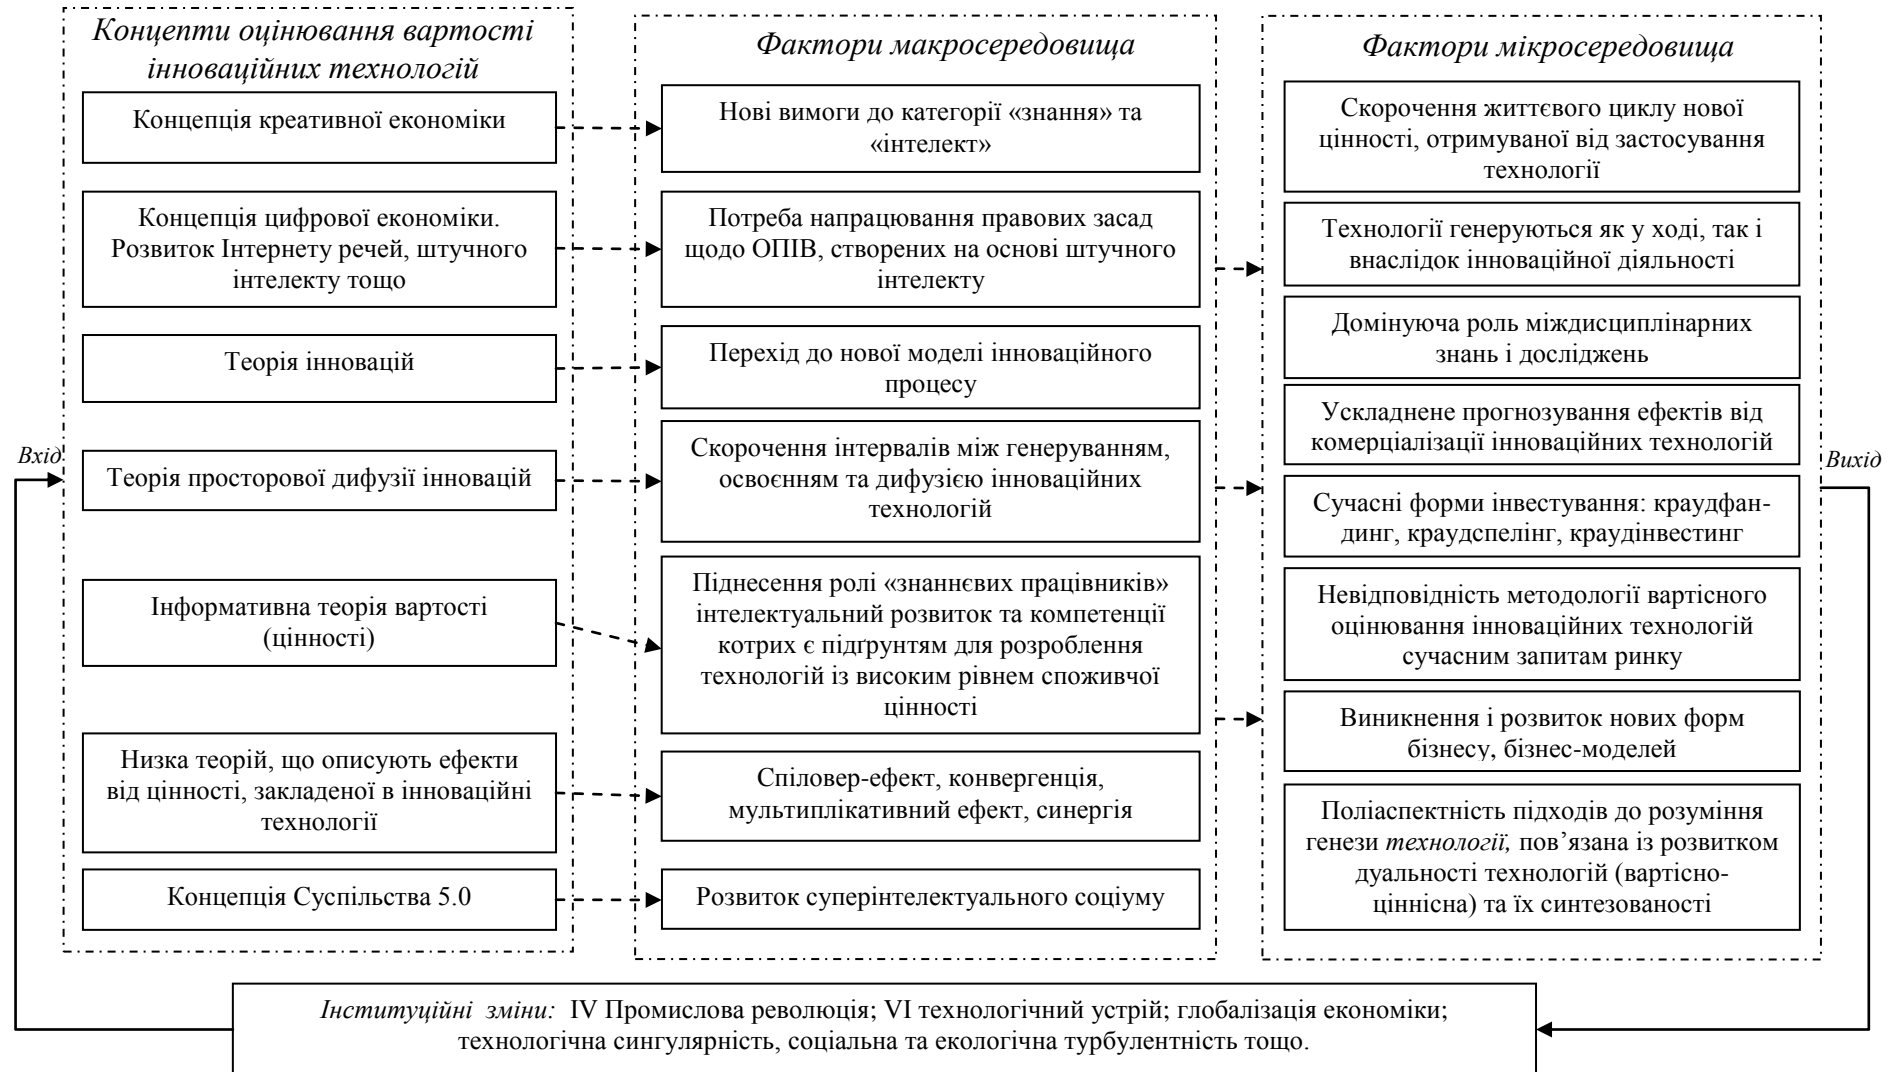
Концепти оцінювання вартості інноваційних технологій

Концепція креативної економіки

Концепція цифрової економіки. Розвиток Інтернету речей, штучного інтелекту тощо

Теорія інновацій

Теорія просторової дифузії інновацій

Інформативна теорія вартості (цінності)

Низка теорій, що описують ефекти від цінності, закладеної в інноваційні технології

Концепція Суспільства 5.0

Фактори макросередовища

Нові вимоги до категорії «знання» та «інтелект»

Потреба напрацювання правових засад щодо ОПІВ, створених на основі штучного інтелекту

Перехід до нової моделі інноваційного процесу

Скорочення інтервалів між генеруванням, освоєнням та дифузією інноваційних технологій

Піднесення ролі «знаннєвих працівників» інтелектуальний розвиток та компетенції котрих є підґрунтям для розроблення технологій із високим рівнем споживчої цінності

Спіловер-ефект, конвергенція, мультиплікативний ефект, синергія

Розвиток суперінтелектуального социуму

Фактори мікросередовища

Скорочення життєвого циклу нової цінності, отримуваної від застосування технології

Технології генеруються як у ході, так і внаслідок інноваційної діяльності

Домінуюча роль міждисциплінарних знань і досліджень

Ускладнене прогнозування ефектів від комерціалізації інноваційних технологій

Сучасні форми інвестування: краудфандинг, краудспелінг, краудінвестинг

Невідповідність методології вартісного оцінювання інноваційних технологій сучасним запитам ринку

Виникнення і розвиток нових форм бізнесу, бізнес-моделей

Поліаспектність підходів до розуміння генези технології, пов'язана із розвитком дуальності технологій (вартісно-ціннісна) та їх синтезованості

Вхід

Вихід

Інституційні зміни: IV Промислова революція; VI технологічний устрій; глобалізація економіки; технологічна сингулярність, соціальна та екологічна турбулентність тощо.